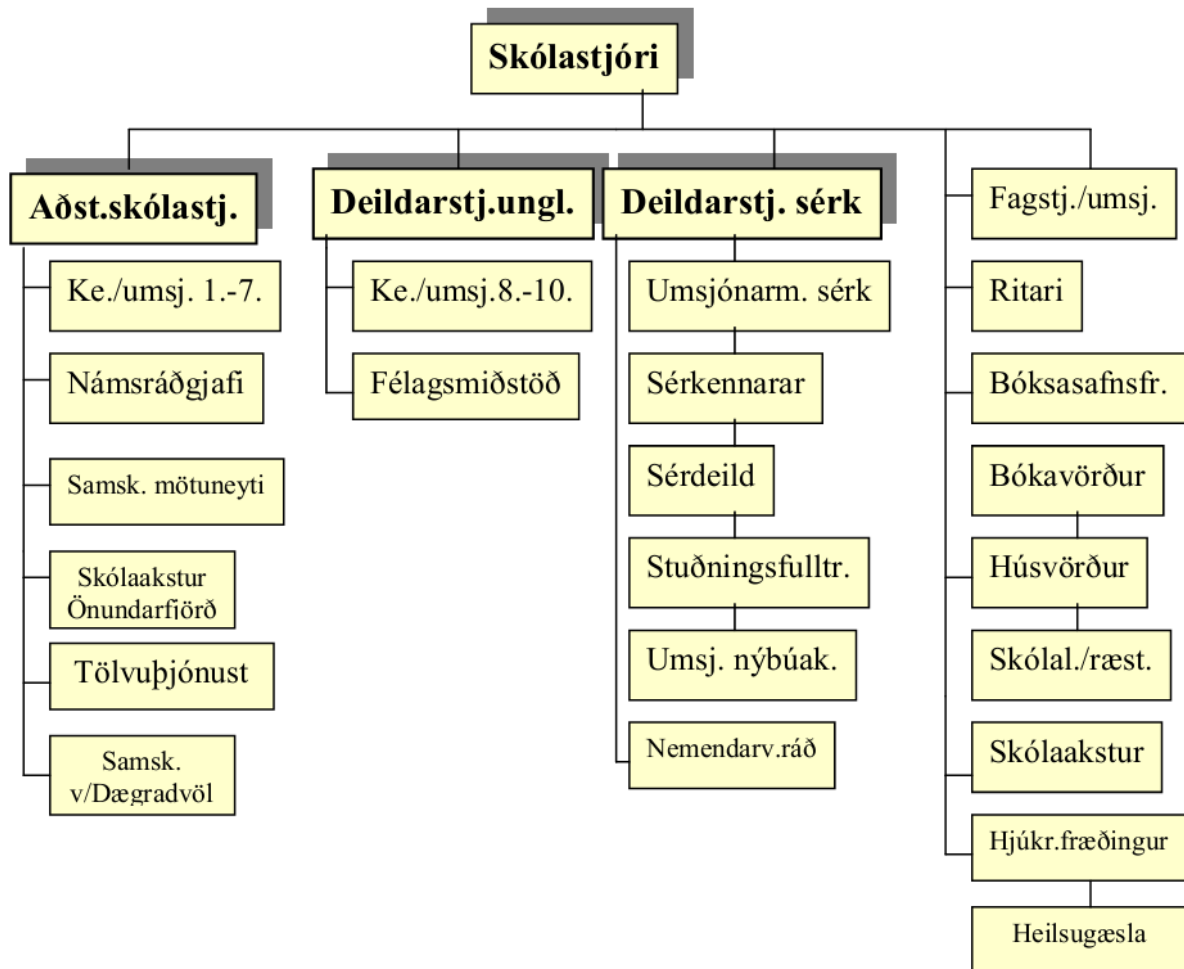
Skólastjóri

Aðst.skólastj.

Ke./umsj. 1.-7.

Námsráðgjafi

Samsk. mötuneyti

Skólaakstur Önundarfjörð

Tölvuþjónust

Samsk. v/Dægradvöl

Deildarstj.ungl.

Ke./umsj.8.-10.

Félagsmiðstöð

Deildarstj. sérk

Umsjónarm. sérk

Sérkennarar

Sérdeild

Stuðningsfulltr.

Umsj. nýbúak.

Nemendarv.ráð

Fagstj./umsj.

Ritari

Bóksasafnsfr.

Bókavörður

Húsvörður

Skólal./ræst.

Skólaakstur

Hjúkr.fræðingur

Heilsugæsla